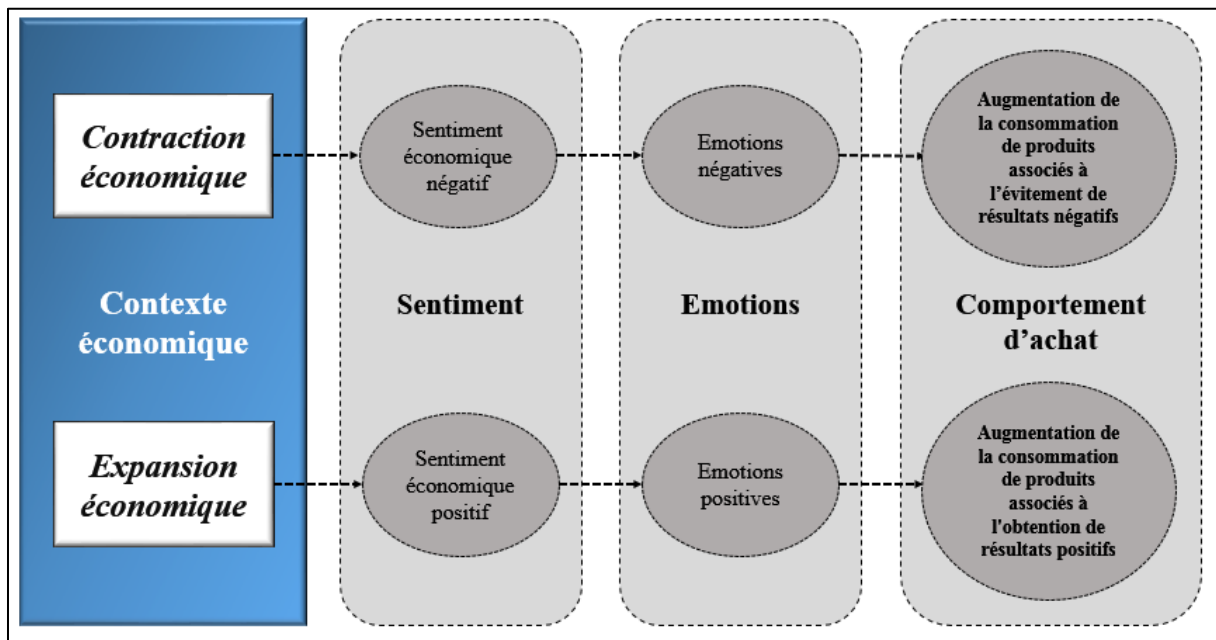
Contraction économique

Contexte économique

Expansion économique

Sentiment économique négatif

Sentiment

Sentiment économique positif

Emotions négatives

Emotions

Emotions positives

Augmentation de la consommation de produits associés à l'évitement de résultats négatifs

Comportement d'achat

Augmentation de la consommation de produits associés à l'obtention de résultats positifs